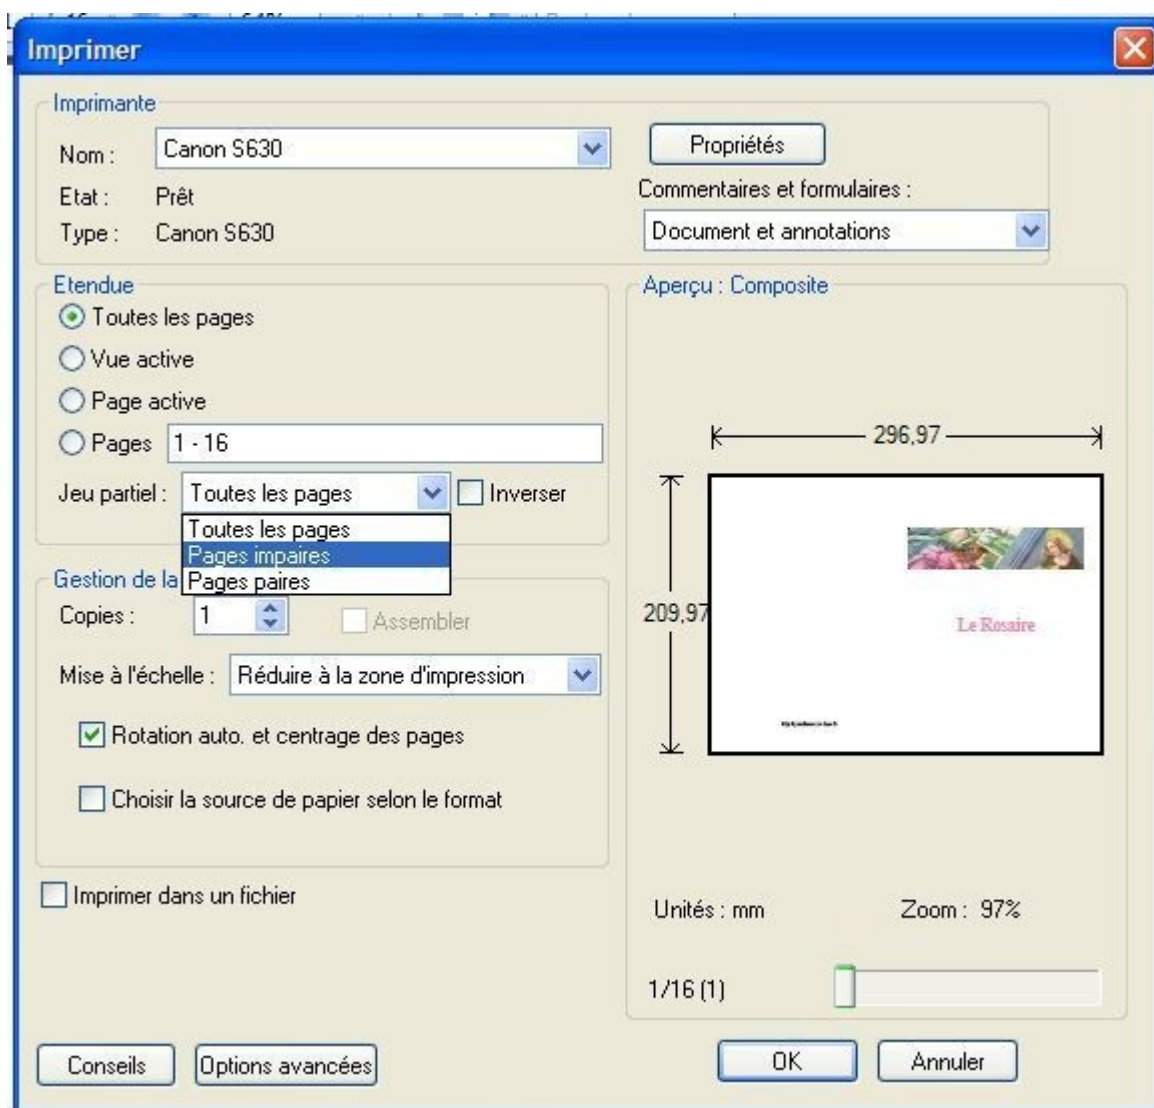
Imprimer

Imprimante

Nom : Canon S630

Propriétés

Etat : Prêt

Commentaires et formulaires :

Type : Canon S630

Document et annotations

Etendue

Toutes les pages

Vue active

Page active

Pages 1 - 16

Jeu partiel : Toutes les pages

Inverser

Toutes les pages
Pages impaires
Pages paires

Gestion de la

Copies : 1

Assembler

Mise à l'échelle : Réduire à la zone d'impression

Rotation auto. et centrage des pages

Choisir la source de papier selon le format

Imprimer dans un fichier

Aperçu : Composite

296,97

209,97

Le Rosaire

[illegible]

Unités : mm

Zoom : 97%

1/16 (1)

Conseils

Options avancées

OK

Annuler